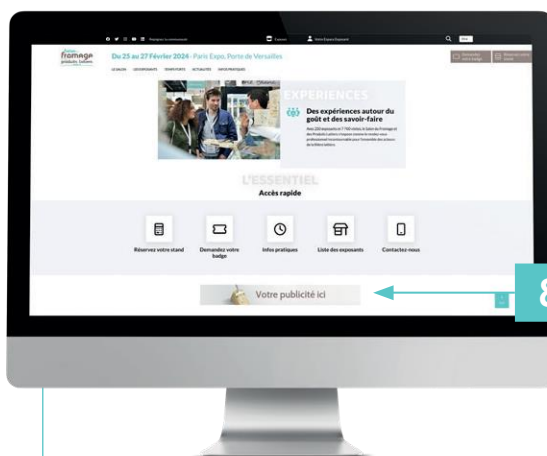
Salon fromage produits laitiers

Du 25 au 27 Février 2024 - Paris Expo, Porte de Versailles

EXPÉRIENCES

Des expériences autour du goût et des savoir-faire

L'ESSENTIEL

Accès rapide

Réservez votre stand

Demandez votre badge

Infos pratiques

Liste des exposants

Contactez-nous

Votre publicité ici

8